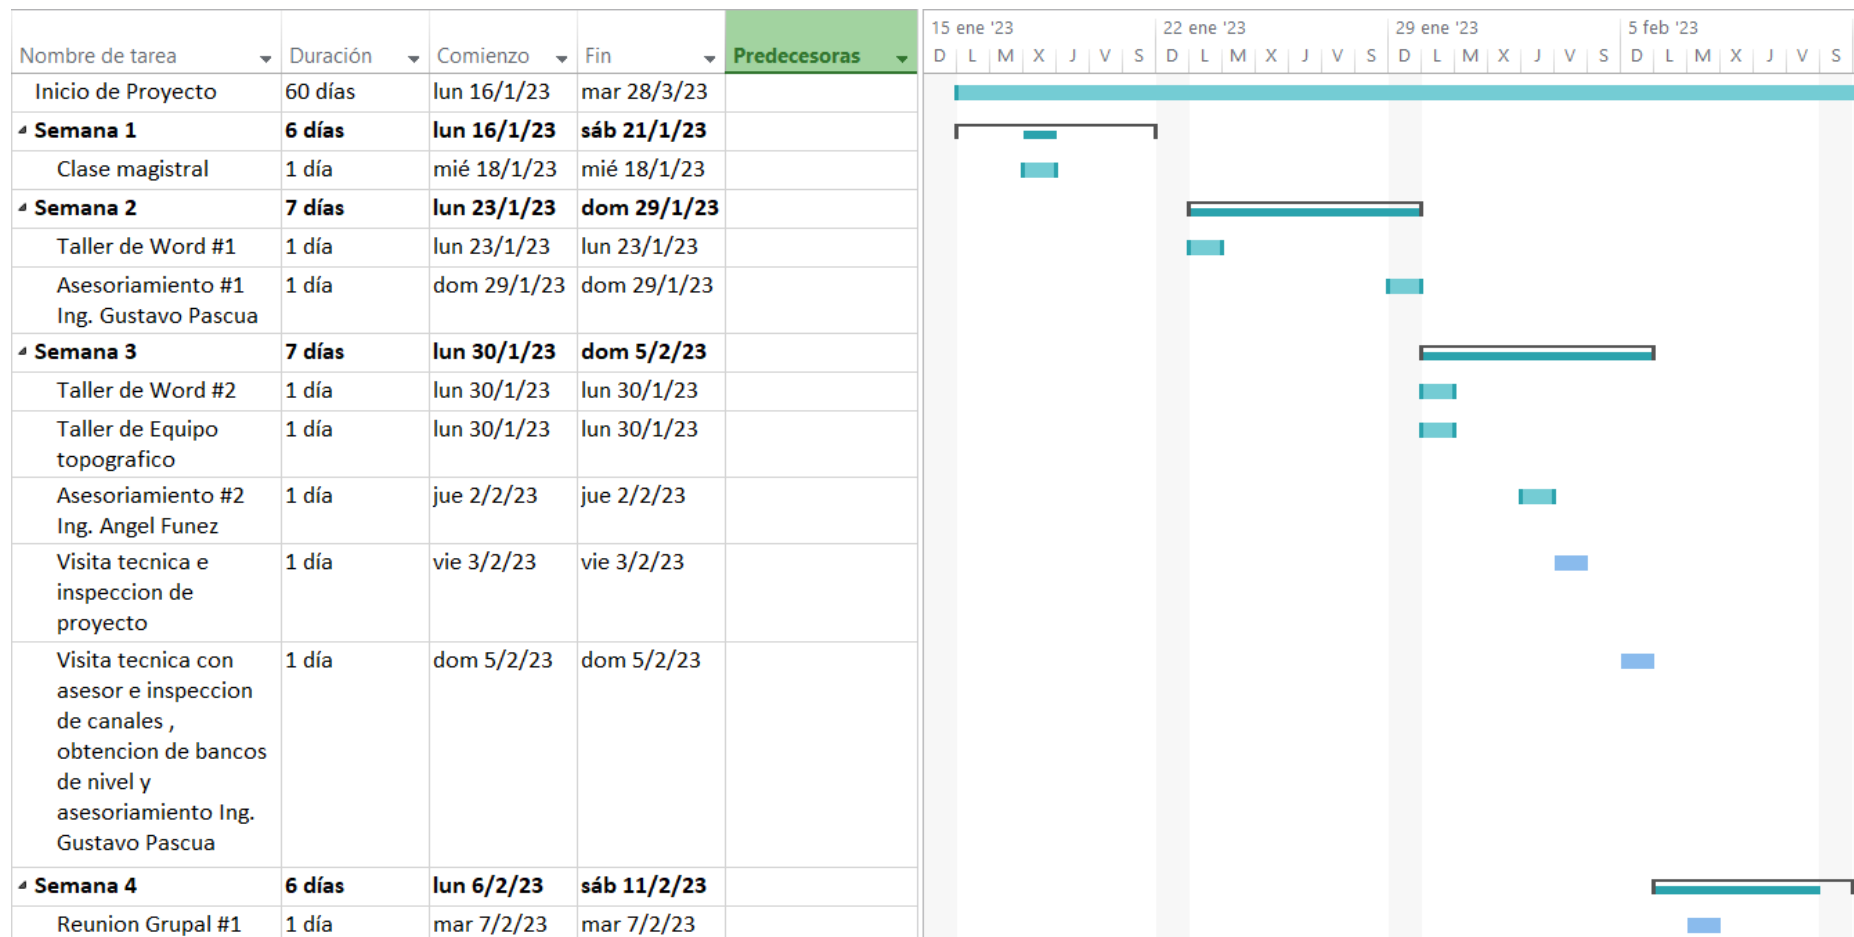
| Nombre de tarea | Duración | Comienzo | Fin | Predecesoras |
|---|---|---|---|---|
| Inicio de Proyecto | 60 días | lun 16/1/23 | mar 28/3/23 | |
| Semana 1 | 6 días | lun 16/1/23 | sáb 21/1/23 | |
| Clase magistral | 1 día | mié 18/1/23 | mié 18/1/23 | |
| Semana 2 | 7 días | lun 23/1/23 | dom 29/1/23 | |
| Taller de Word #1 | 1 día | lun 23/1/23 | lun 23/1/23 | |
| Asesoriamiento #1 Ing. Gustavo Pascua | 1 día | dom 29/1/23 | dom 29/1/23 | |
| Semana 3 | 7 días | lun 30/1/23 | dom 5/2/23 | |
| Taller de Word #2 | 1 día | lun 30/1/23 | lun 30/1/23 | |
| Taller de Equipo topografico | 1 día | lun 30/1/23 | lun 30/1/23 | |
| Asesoriamiento #2 Ing. Angel Funez | 1 día | jue 2/2/23 | jue 2/2/23 | |
| Visita tecnica e inspeccion de proyecto | 1 día | vie 3/2/23 | vie 3/2/23 | |
| Visita tecnica con asesor e inspeccion de canales , obtencion de bancos de nivel y asesoriamiento Ing. Gustavo Pascua | 1 día | dom 5/2/23 | dom 5/2/23 | |
| Semana 4 | 6 días | lun 6/2/23 | sáb 11/2/23 | |
| Reunion Grupal #1 | 1 día | mar 7/2/23 | mar 7/2/23 | |

15 ene '23 22 ene '23 29 ene '23 5 feb '23
D L M X J V S D L M X J V S D L M X J V S D L M X J V S